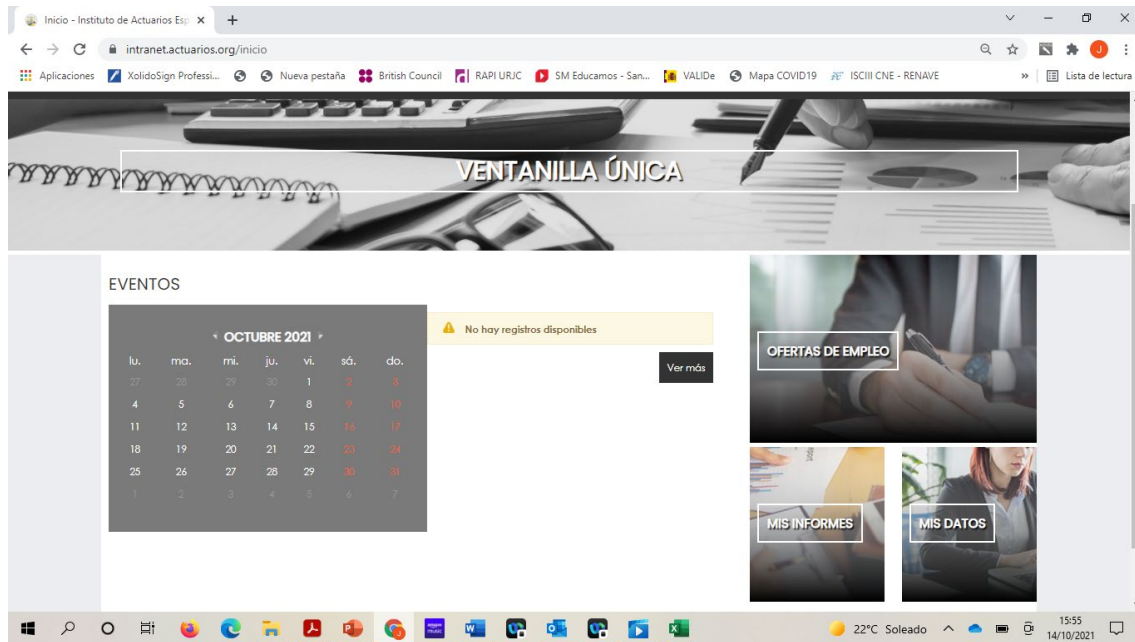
Inicio - Instituto de Actuarios Esp ×

intranet.actuarios.org/inicio

Aplicaciones XolidoSign Professi... Nueva pestaña British Council RAPI URJC SM Educamos - San... VALIDe Mapa COVID19 ISCIII CNE - RENAVE » Lista de lectura

VENTANILLA ÚNICA

EVENTOS

OCTUBRE 2021

| lu. | ma. | mi. | ju. | vi. | sá. | do. |
|---|---|---|---|---|---|---|
| 27 | 28 | 29 | 30 | 1 | 2 | 3 |
| 4 | 5 | 6 | 7 | 8 | 9 | 10 |
| 11 | 12 | 13 | 14 | 15 | 16 | 17 |
| 18 | 19 | 20 | 21 | 22 | 23 | 24 |
| 25 | 26 | 27 | 28 | 29 | 30 | 31 |
| 1 | 2 | 3 | 4 | 5 | 6 | 7 |

No hay registros disponibles

Ver más

OFERTAS DE EMPLEO

MIS INFORMES

MIS DATOS

22°C Soleado 15:55 14/10/2021